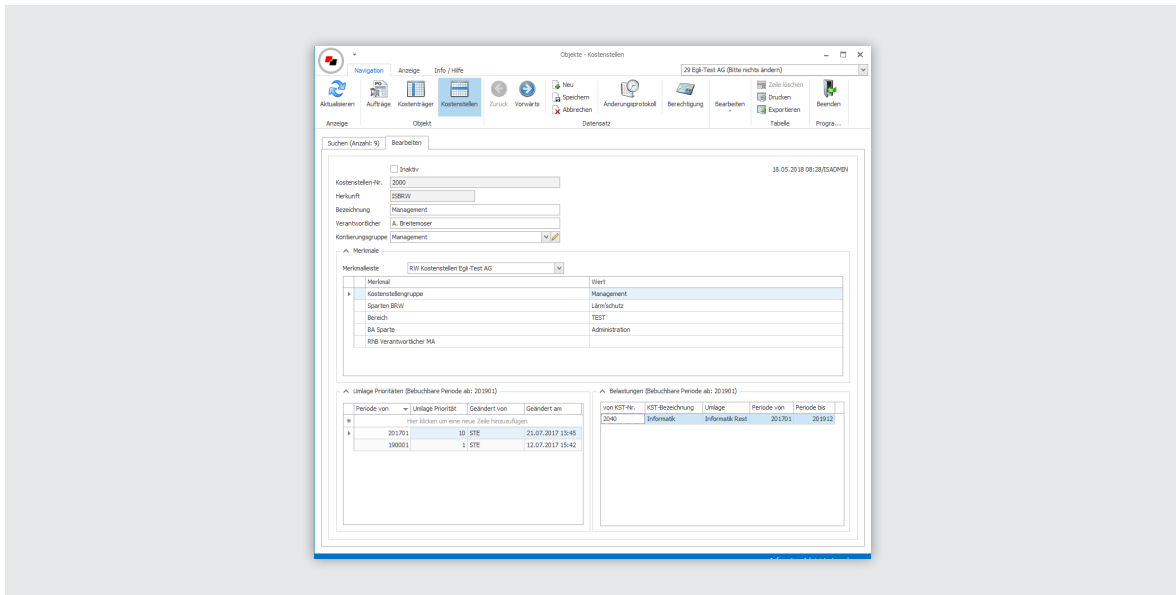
Objekte - Kostenstellen

Navigation Anzeige Info / Hilfe

29 Egli-Test AG (Bitte nichts ändern)

Aktualisieren Aufträge Kostenträger Kostenstellen Zurück Vorwärts Neu Speichern Abbrechen Änderungsprotokoll Berechtigung Bearbeiten Zeile löschen Drucken Exportieren Beenden

Anzeige Objekt Datensatz Tabelle Progra...

Suchen (Anzahl: 9) Bearbeiten

Inaktiv

18.05.2018 08:28/ISADMIN

Kostenstellen-Nr. 2000

Herkunft ISBRW

Bezeichnung Management

Verantwortlicher A. Breitenmoser

Kontierungsgruppe Management

Merkmale

Merkmalleiste RW Kostenstellen Egli-Test AG

| Merkmal | Wert |
|---|---|
| Kostenstellengruppe | Management |
| Sparten BRW | Lärmschutz |
| Bereich | TEST |
| BA Sparte | Administration |
| RhB Verantwortlicher MA | |

Umlage Prioritäten (Bebuchbare Periode ab: 201901)

| Periode von | Umlage Priorität | Geändert von | Geändert am |
|---|---|---|---|
| Hier klicken um eine neue Zeile hinzuzufügen | | | |
| 201701 | 10 | STE | 21.07.2017 13:45 |
| 190001 | 1 | STE | 12.07.2017 15:42 |

Belastungen (Bebuchbare Periode ab: 201901)

| von KST-Nr. | KST-Bezeichnung | Umlage | Periode von | Periode bis |
|---|---|---|---|---|
| 2040 | Informatik | Informatik Rest | 201701 | 201912 |